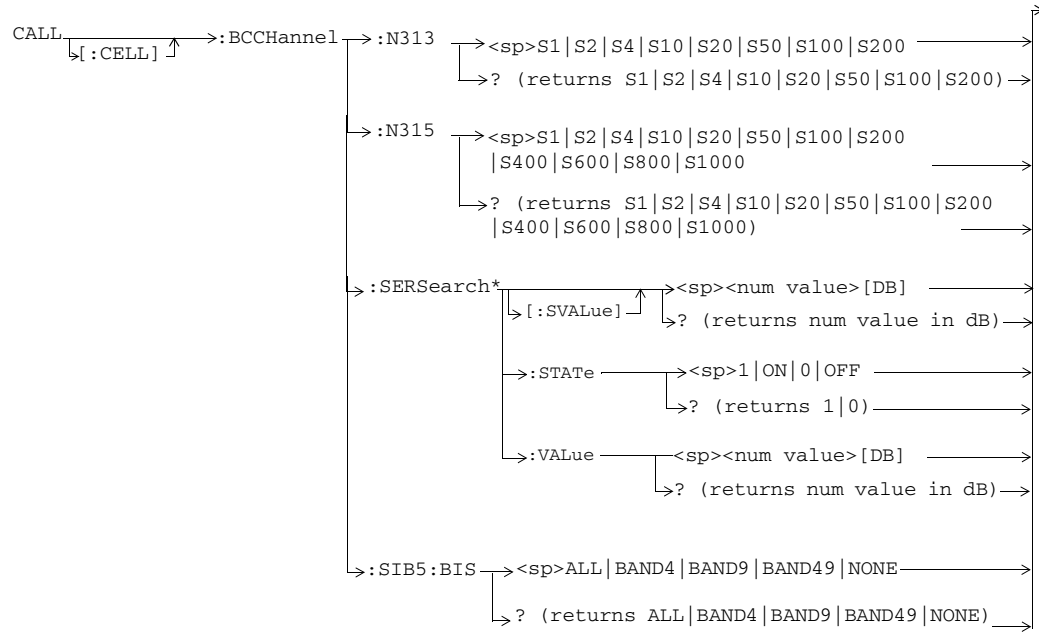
CALL [:CELL] :BCCHannel :N313 <sp>S1|S2|S4|S10|S20|S50|S100|S200

? (returns S1|S2|S4|S10|S20|S50|S100|S200)

:N315 <sp>S1|S2|S4|S10|S20|S50|S100|S200 |S400|S600|S800|S1000

? (returns S1|S2|S4|S10|S20|S50|S100|S200 |S400|S600|S800|S1000)

:SERSearch* [:SVALue] <sp><num value>[DB]

? (returns num value in dB)

:STATe <sp>1|ON|0|OFF

? (returns 1|0)

:VALue <sp><num value>[DB]

? (returns num value in dB)

:SIB5:BIS <sp>ALL|BAND4|BAND9|BAND49|NONE

? (returns ALL|BAND4|BAND9|BAND49|NONE)